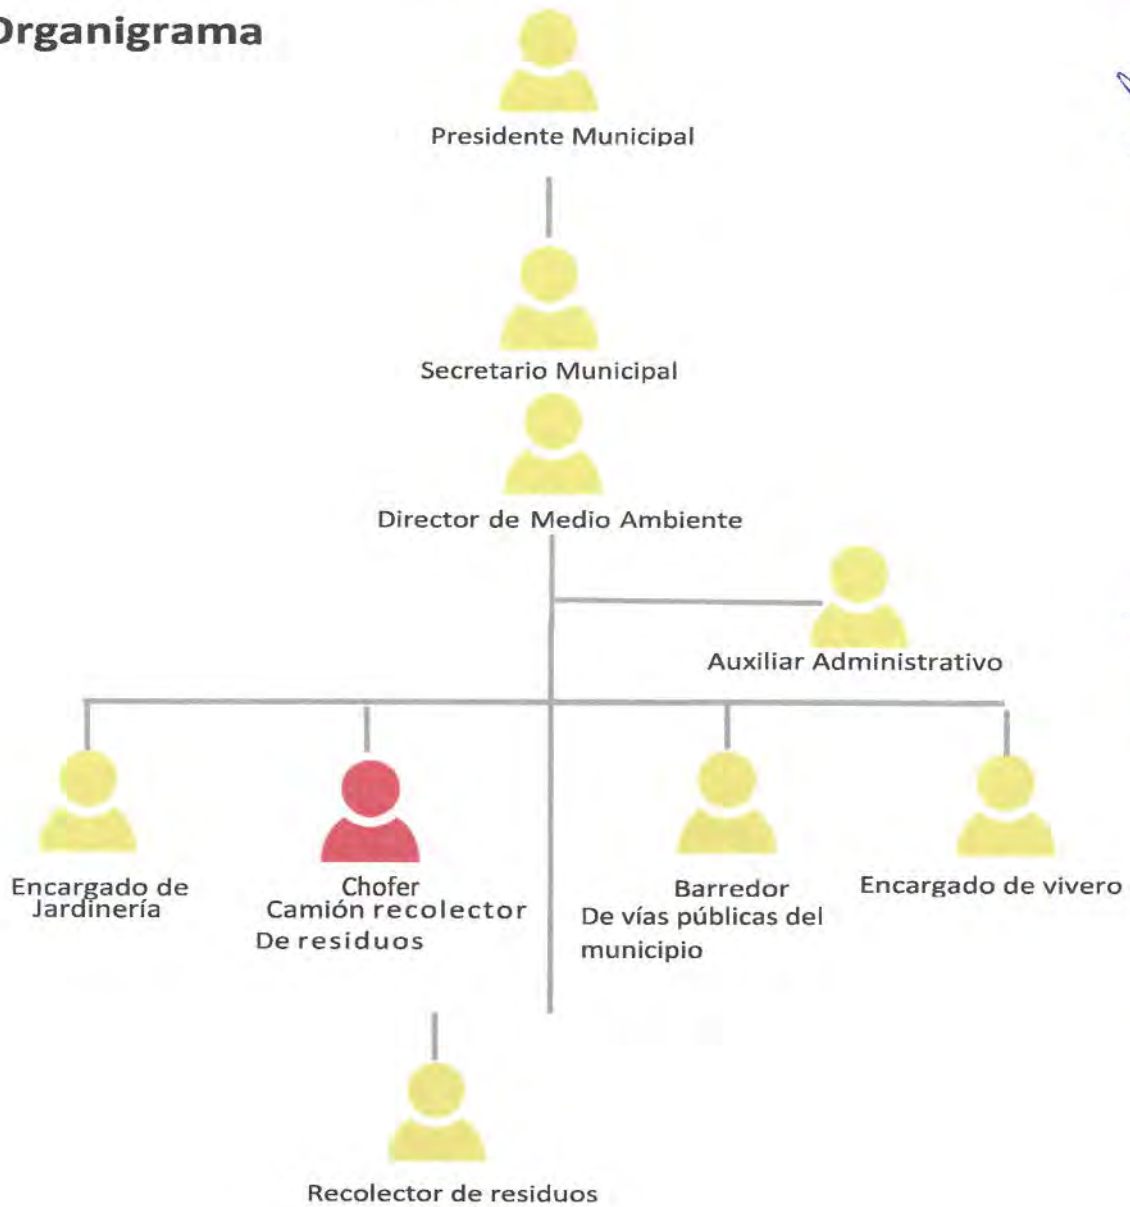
Organigrama

Presidente Municipal

Secretario Municipal

Director de Medio Ambiente

Auxiliar Administrativo

Encargado de Jardinería

Chofer
Camión recolector
De residuos

Barredor
De vías públicas del municipio

Encargado de vivero

Recolector de residuos